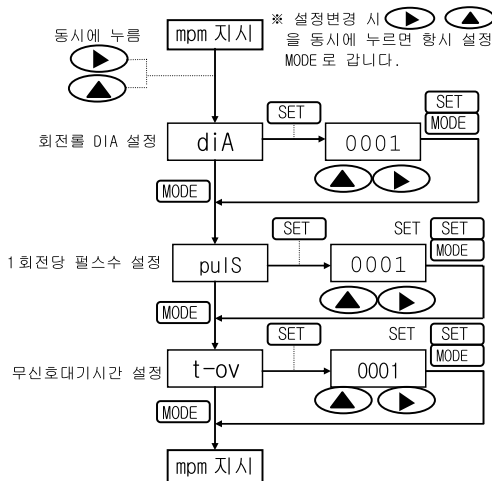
동시에 누름

mpm 지시

※ 설정변경 시 ▶ ▲ 을 동시에 누르면 항시 설정 MODE로 갑니다.

SET

SET
MODE

회전롤 DIA 설정

diA

0001

MODE

SET

SET

SET
MODE

1회전당 펄스수 설정

pulS

0001

MODE

SET

SET

SET
MODE

무신호대기시간 설정

t-ov

0001

MODE

mpm 지시